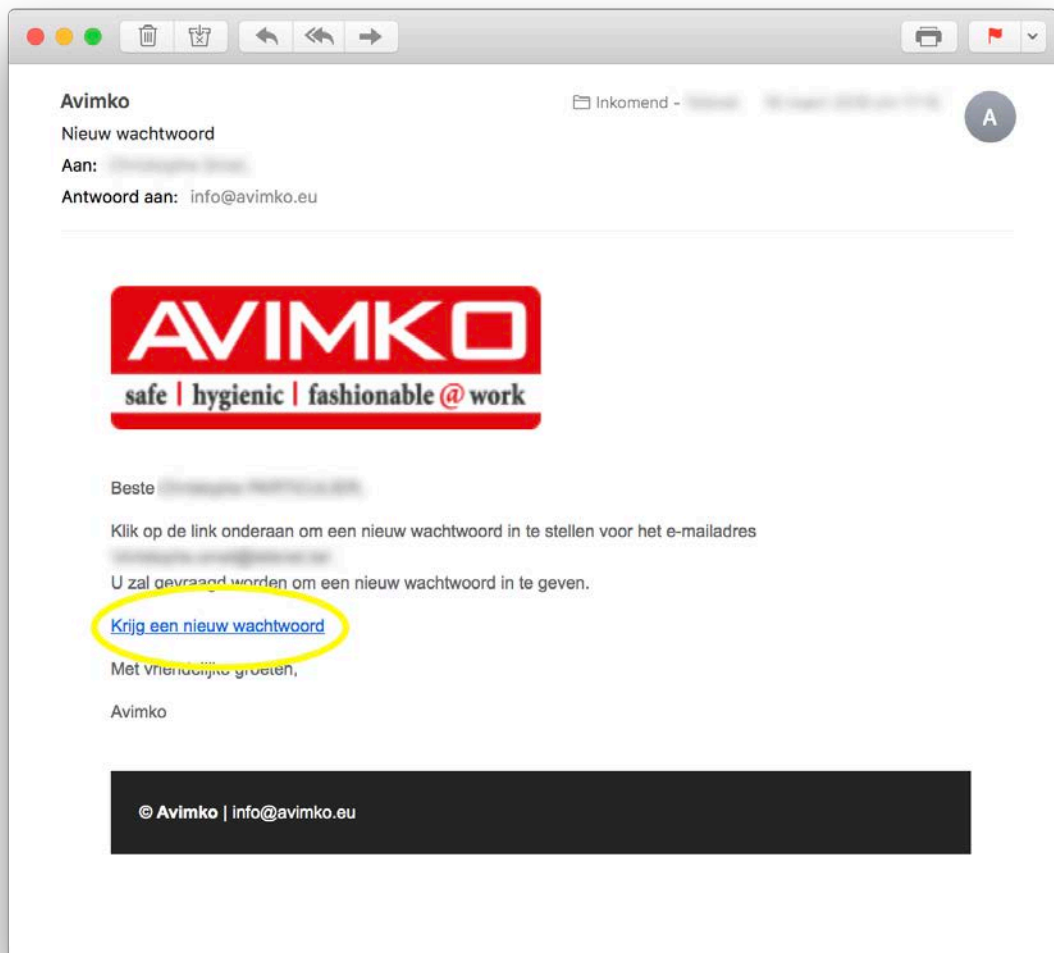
Avimko
Nieuw wachtwoord
Aan: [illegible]
Antwoord aan: info@avimko.eu

Inkomend - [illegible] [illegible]

A

AVIMKO
safe | hygienic | fashionable @ work

Beste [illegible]

Klik op de link onderaan om een nieuw wachtwoord in te stellen voor het e-mailadres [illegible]
U zal gevraagd worden om een nieuw wachtwoord in te geven.

Krijg een nieuw wachtwoord

Met vriendelijke groeten,

Avimko

© Avimko | info@avimko.eu